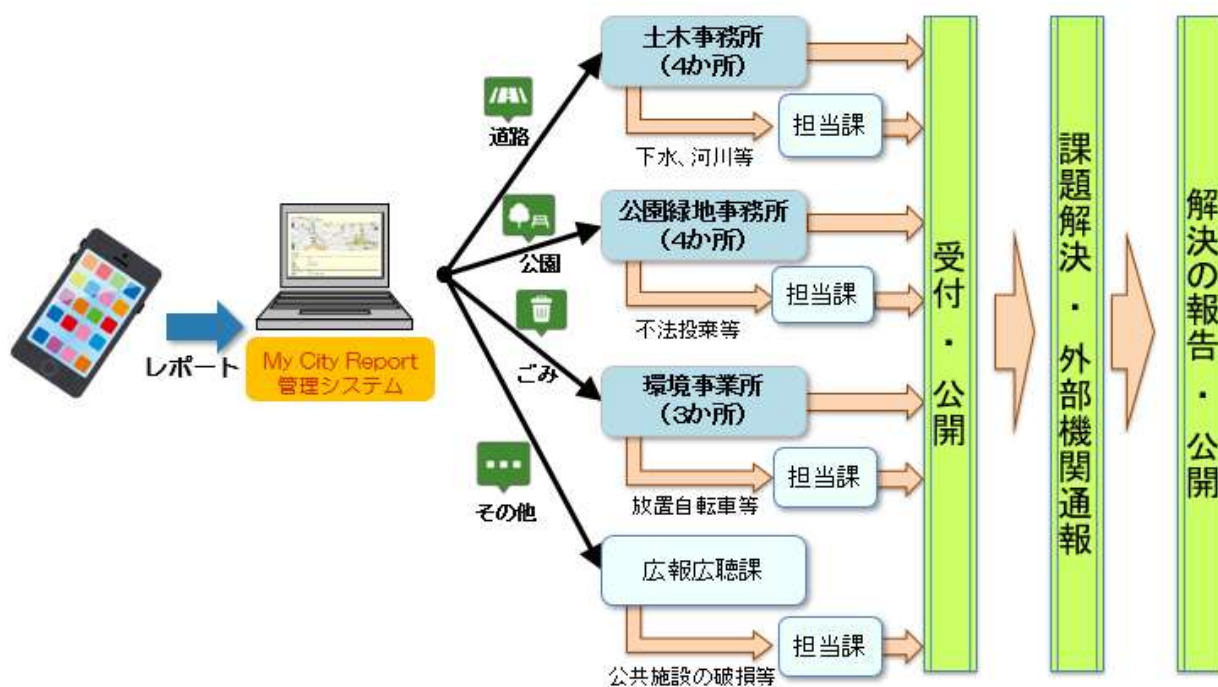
レポート

My City Report
管理システム

道路

公園

ごみ

その他

土木事務所
（4か所）

担当課

下水、河川等

公園緑地事務所
（4か所）

担当課

不法投棄等

環境事業所
（3か所）

担当課

放置自転車等

広報広聴課

担当課

公共施設の破損等

受付・公開

課題解決・外部機関通報

解決の報告・公開